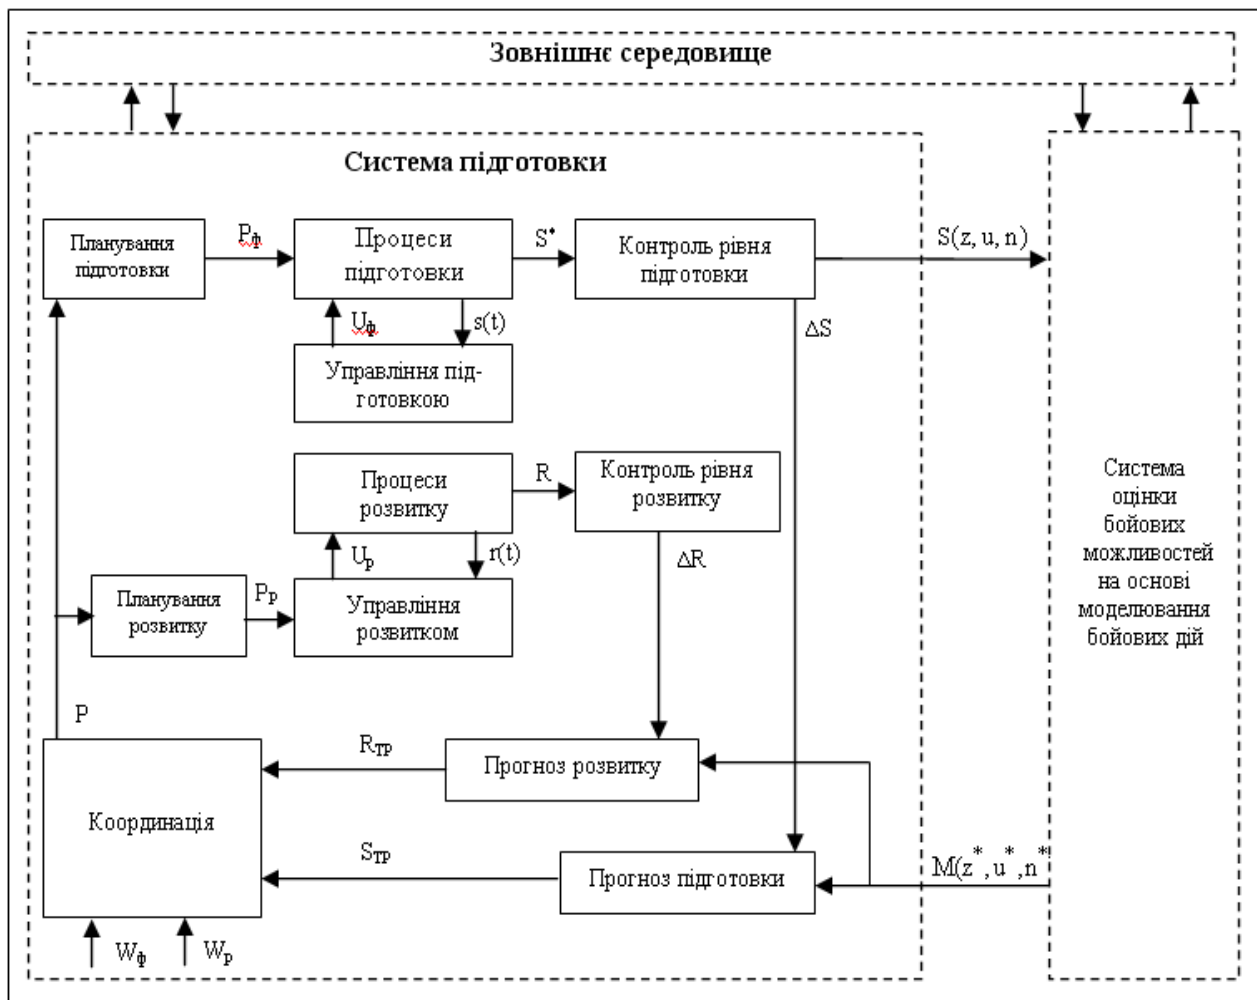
Зовнішнє середовище

Система підготовки

Планування підготовки

$P_ф$

Процеси підготовки

$S^*$

Контроль рівня підготовки

$S(z, u, n)$

$U_ф$

$s(t)$

Управління підготовкою

$\Delta S$

Процеси розвитку

R

Контроль рівня розвитку

$U_p$

$r(t)$

$\Delta R$

Планування розвитку

$P_p$

Управління розвитком

Система оцінки бойових можливостей на основі моделювання бойових дій

P

$R_{TP}$

Прогноз розвитку

Координація

$S_{TP}$

Прогноз підготовки

$M(z^*, u^*, n^*$

$W_ф$

$W_p$